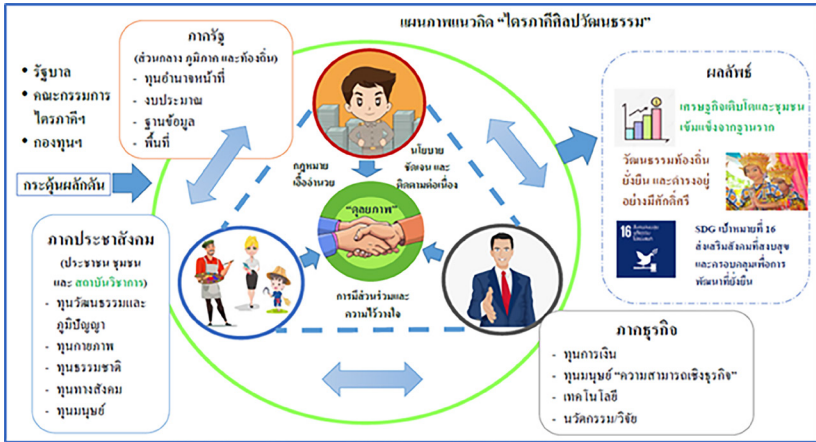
แผนภาพแนวคิด "ไตรภาคีศิลปวัฒนธรรม"

• รัฐบาล
• คณะกรรมการไตรภาคีฯ
• กองทุนฯ

กระตุ้นผลักดัน

ภาครัฐ
(ส่วนกลาง ภูมิภาค และท้องถิ่น)
- ทุนอำนาจหน้าที่
- งบประมาณ
- ฐานข้อมูล
- พื้นที่

กฎหมาย เอื้ออำนวย

นโยบาย ชัดเจน และ ติดตามต่อเนื่อง

"คุณภาพ"

การมีส่วนร่วมและ ความไว้วางใจ

ภาคประชาสังคม
(ประชาชน ชุมชน และ สถาบันวิชาการ)
- ทุนวัฒนธรรมและภูมิปัญญา
- ทุนกายภาพ
- ทุนธรรมชาติ
- ทุนทางสังคม
- ทุนมนุษย์

ผลลัพธ์
เศรษฐกิจเติบโตและชุมชน เข้มแข็งจากฐานราก
วัฒนธรรมท้องถิ่น ยั่งยืน และดำรงอยู่ อย่างมีศักดิ์ศรี
16
SDG เป้าหมายที่ 16 ส่งเสริมสังคมที่สงบสุข และครอบคลุมเพื่อการ พัฒนาที่ยั่งยืน

ภาคธุรกิจ
- ทุนการเงิน
- ทุนมนุษย์ "ความสามารถเชิงธุรกิจ"
- เทคโนโลยี
- นวัตกรรม/วิจัย